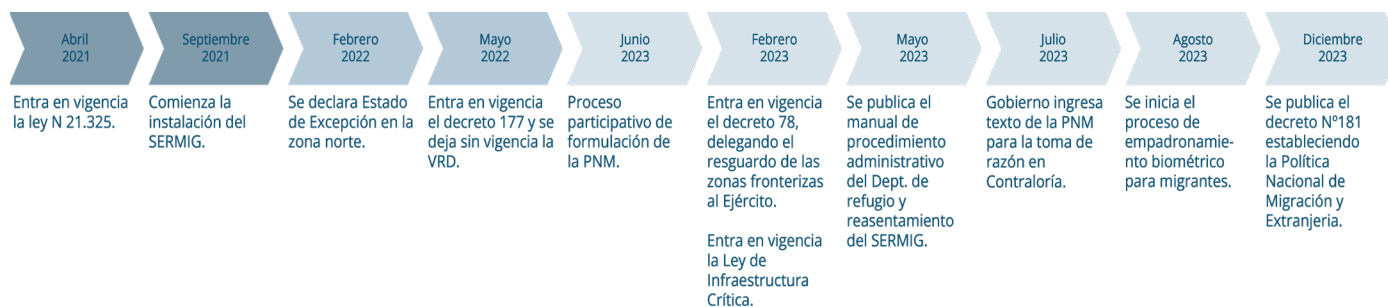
Abril 2021

Entra en vigencia la ley N 21.325.

Septiembre 2021

Comienza la instalación del SERMIG.

Febrero 2022

Se declara Estado de Excepción en la zona norte.

Mayo 2022

Entra en vigencia el decreto 177 y se deja sin vigencia la VRD.

Junio 2023

Proceso participativo de formulación de la PNM.

Febrero 2023

Entra en vigencia el decreto 78, delegando el resguardo de las zonas fronterizas al Ejército.

Entra en vigencia la Ley de Infraestructura Crítica.

Mayo 2023

Se publica el manual de procedimiento administrativo del Dept. de refugio y reasentamiento del SERMIG.

Julio 2023

Gobierno ingresa texto de la PNM para la toma de razón en Contraloría.

Agosto 2023

Se inicia el proceso de empadronamiento biométrico para migrantes.

Diciembre 2023

Se publica el decreto Nº181 estableciendo la Política Nacional de Migración y Extranjeria.